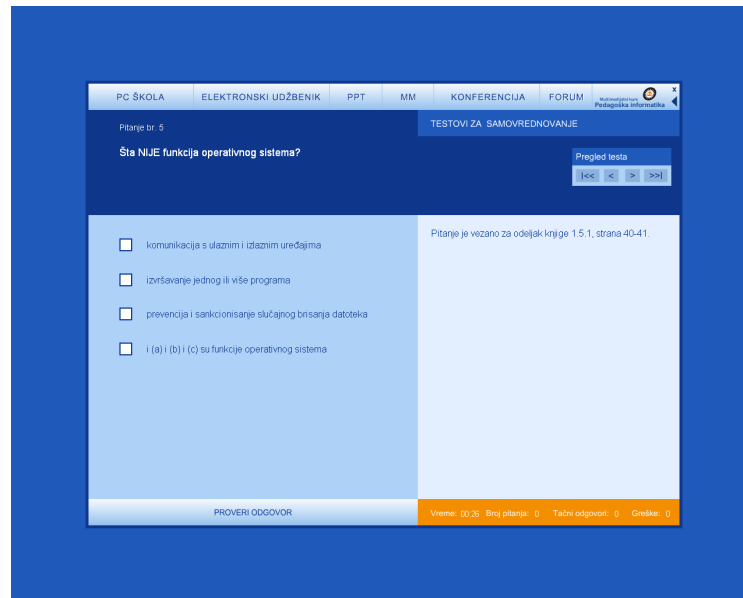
PC ŠKOLA | ELEKTRONSKI UDŽBENIK | PPT | MM | KONFERENCIJA | FORUM | Multimedijalni kurs Pedagoška informatika

x

Pitanje br. 5

TESTOVI ZA SAMOVREDNOVANJE

Šta NIJE funkcija operativnog sistema?

Pregled testa

|<< < > >>|

komunikacija s ulaznim i izlaznim uređajima

izvršavanje jednog ili više programa

prevencija i sankcionisanje slučajnog brisanja datoteka

i (a) i (b) i (c) su funkcije operativnog sistema

Pitanje je vezano za odeljak knjige 1.5.1, strana 40-41.

PROVERI ODGOVOR

Vreme: 00:26 Broj pitanja: 0 Tačni odgovori: 0 Greške: 0